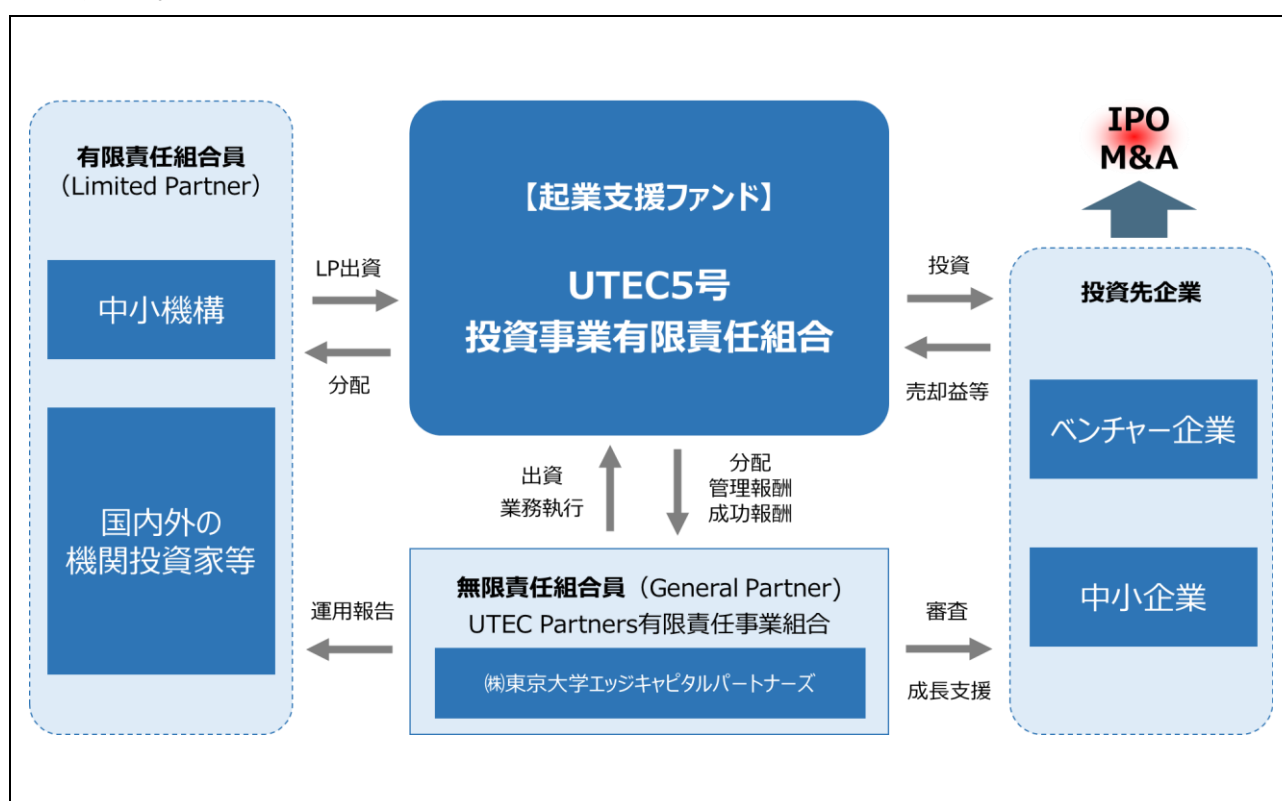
有限責任組合員
（Limited Partner）

中小機構

国内外の
機関投資家等

LP出資

分配

【起業支援ファンド】

UTEC5号
投資事業有限責任組合

出資
業務執行

分配
管理報酬
成功報酬

運用報告

無限責任組合員（General Partner）
UTEC Partners有限責任事業組合

㈱東京大学エッジキャピタルパートナーズ

IPO
M&A

投資

売却益等

投資先企業

ベンチャー企業

中小企業

審査

成長支援